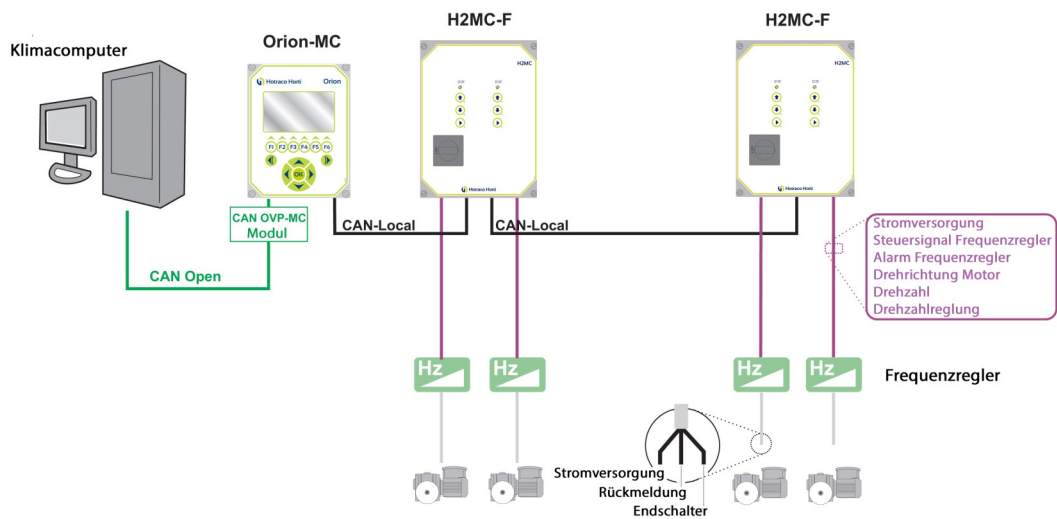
Klimacomputer

Orion-MC

Hotraco Horti Orion

F1 F2 F3 F4 F5 F6

OK

CAN OVP-MC Modul

CAN Open

H2MC-F

H2MC

Hotraco Horti

CAN-Local

H2MC-F

H2MC

Hotraco Horti

CAN-Local

Stromversorgung
Steuersignal Frequenzregler
Alarm Frequenzregler
Drehrichtung Motor
Drehzahl
Drehzahlreglung

Hz

Hz

Hz

Hz

Frequenzregler

Stromversorgung
Rückmeldung
Endschalter